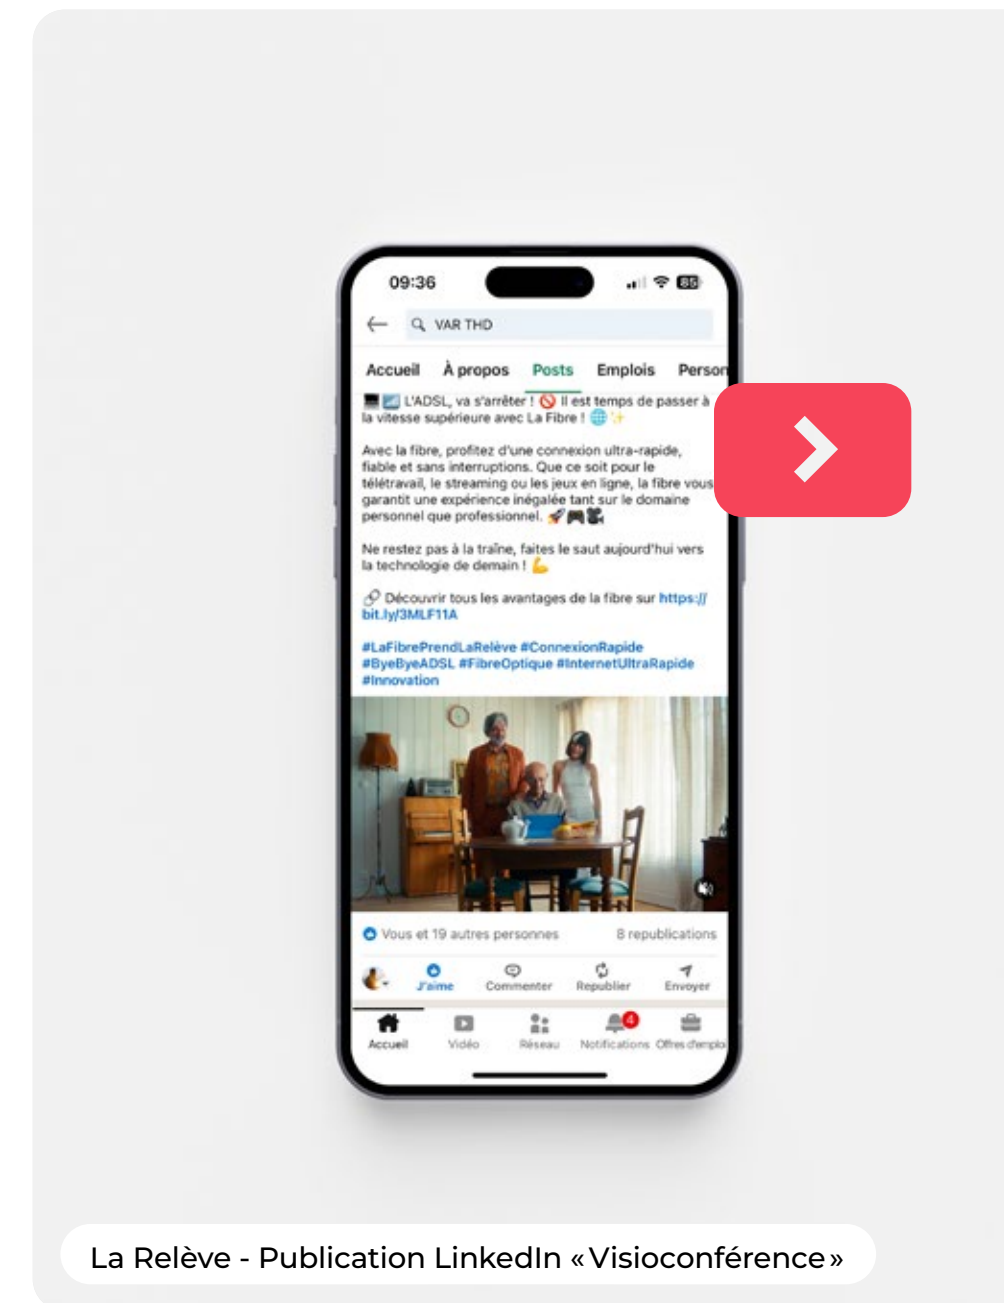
09:36

85

VAR THD

Accueil À propos Posts Emplois Person

L'ADSL, va s'arrêter ! Il est temps de passer à la vitesse supérieure avec La Fibre !

Avec la fibre, profitez d'une connexion ultra-rapide, fiable et sans interruptions. Que ce soit pour le télétravail, le streaming ou les jeux en ligne, la fibre vous garantit une expérience inégalée tant sur le domaine personnel que professionnel.

Ne restez pas à la traîne, faites le saut aujourd'hui vers la technologie de demain !

Découvrir tous les avantages de la fibre sur https://bit.ly/3MLF11A

#LaFibrePrendLaRelève #ConnexionRapide #ByeByeADSL #FibreOptique #InternetUltraRapide #Innovation

Vous et 19 autres personnes 8 republications

J'aime Commenter Republier Envoyer

Accueil Vidéo Réseau 4 Notifications Offres d'emplo

La Relève - Publication LinkedIn «Visioconférence»